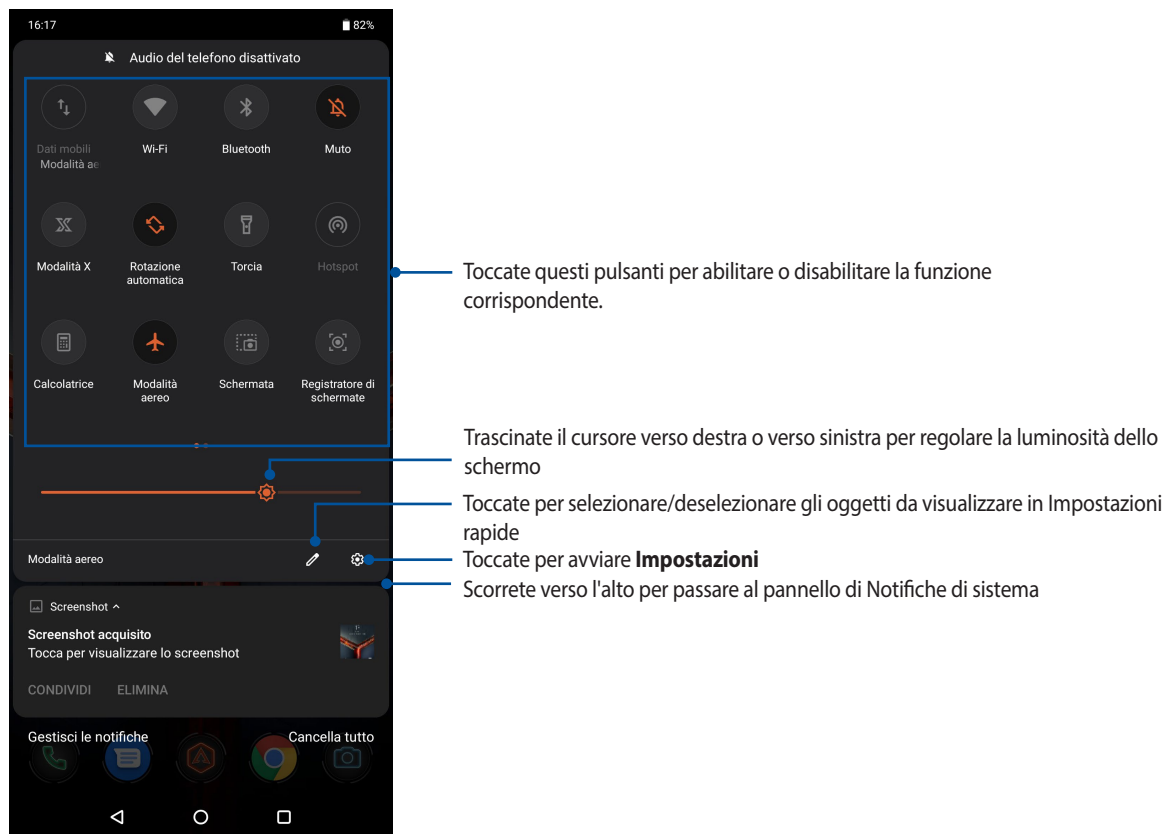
16:17 82%

Audio del telefono disattivato

Dati mobili Modalità ae

Wi-Fi

Bluetooth

Muto

Modalità X

Rotazione automatica

Torcia

Hotspot

Calcolatrice

Modalità aereo

Schermata

Registratore di schermate

Modalità aereo

Screenshot

Screenshot acquisito

Tocca per visualizzare lo screenshot

CONDIVIDI ELIMINA

Gestisci le notifiche

Cancella tutto

Toccate questi pulsanti per abilitare o disabilitare la funzione corrispondente.

Trascinate il cursore verso destra o verso sinistra per regolare la luminosità dello schermo

Toccate per selezionare/deselezionare gli oggetti da visualizzare in Impostazioni rapide

Toccate per avviare **Impostazioni**

Scorrete verso l'alto per passare al pannello di Notifiche di sistema